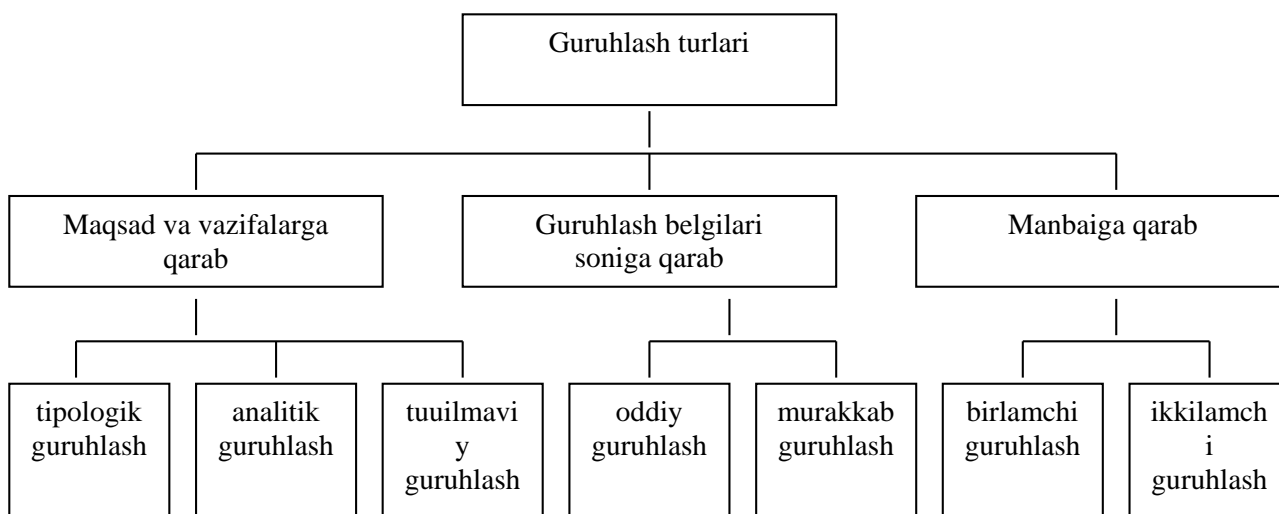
Guruhlash turlari

Maqsad va vazifalarga qarab

Guruhlash belgilari soniga qarab

Manbaiga qarab

tipologik guruhlash

analitik guruhlash

tuuilmaviy guruhlash

oddiy guruhlash

murakkab guruhlash

birlamchi guruhlash

ikkilamchi guruhlash